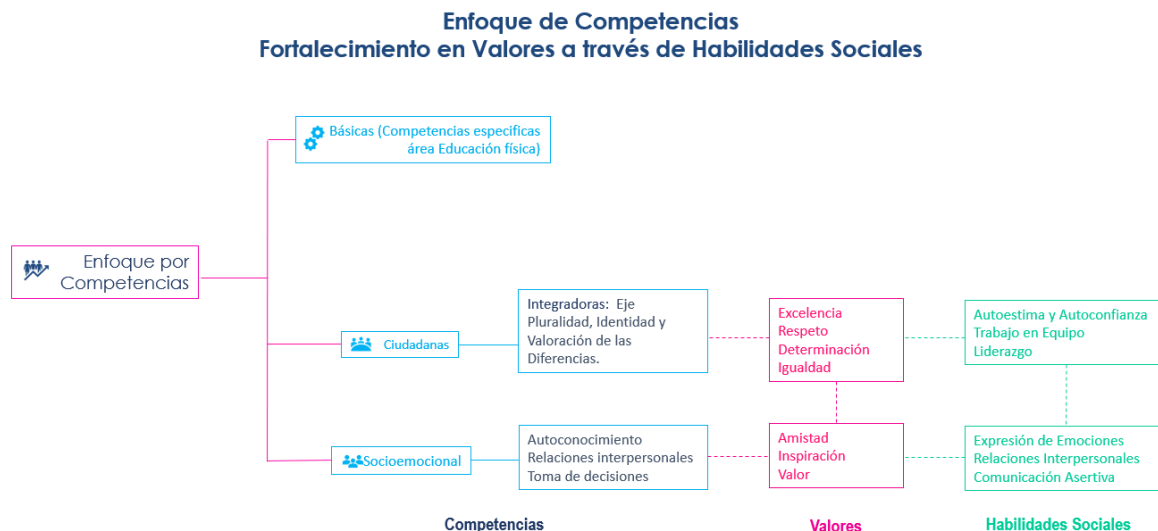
Enfoque de Competencias
Fortalecimiento en Valores a través de Habilidades Sociales

Básicas (Competencias especificas área Educación física)

Enfoque por Competencias

Ciudadanas

Integradoras: Eje Pluralidad, Identidad y Valoración de las Diferencias.

Excelencia
Respeto
Determinación
Igualdad

Autoestima y Autoconfianza
Trabajo en Equipo
Liderazgo

Socioemocional

Autoconocimiento
Relaciones interpersonales
Toma de decisiones

Amistad
Inspiración
Valor

Expresión de Emociones
Relaciones Interpersonales
Comunicación Asertiva

Competencias

Valores

Habilidades Sociales